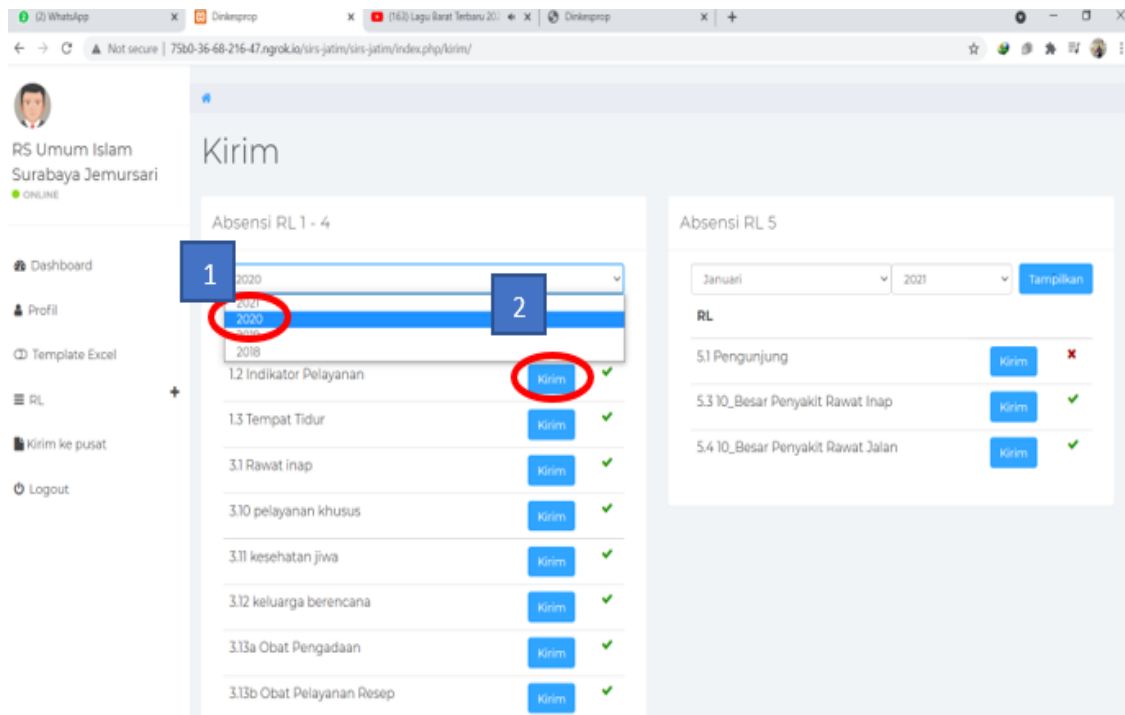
(2) WhatsApp
Dinkesprop
(163) Lagu Barat Terbaru 20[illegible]
Dinkesprop
Not secure | 75b0-36-68-216-47.ngrok.io/sirs-jatim/sirs-jatim/index.php/kirim/

RS Umum Islam Surabaya Jemursari
ONLINE

Dashboard
Profil
Template Excel
RL
Kirim ke pusat
Logout

Kirim

Absensi RL 1 - 4

1

2020
2021
2020
2019
2018

2

1.2 Indikator Pelayanan Kirim
1.3 Tempat Tidur Kirim
3.1 Rawat inap Kirim
3.10 pelayanan khusus Kirim
3.11 kesehatan jiwa Kirim
3.12 keluarga berencana Kirim
3.13a Obat Pengadaan Kirim
3.13b Obat Pelayanan Resep Kirim

Absensi RL 5

Januari
2021
Tampilkan

RL

5.1 Pengunjung Kirim
5.3 10_Besar Penyakit Rawat Inap Kirim
5.4 10_Besar Penyakit Rawat Jalan Kirim